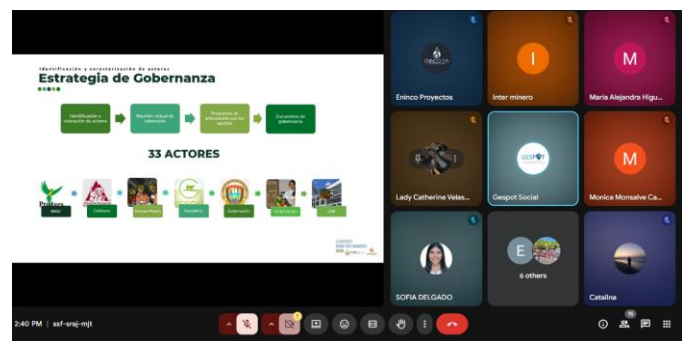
Identificación y caracterización de actores
Estrategia de Gobernanza

Identificación y valoración de actores
Reunión virtual de validación
Proyectos de articulación con los aportes
Escenarios de gobernanza

33 ACTORES

MADS
Cafeteros
Sector Minero
Ganadero
Gobernación
EDUCACIÓN
CAR

Enínco Proyectos
I
Inter minero
M
Maria Alejandra Higu...
Lady Catherine Velas...
GESPOT
Gespot Social
M
Monica Monsalve Ca...
SOFIA DELGADO
E
6 others
Catalina

2:40 PM | ssf-srej-mjt